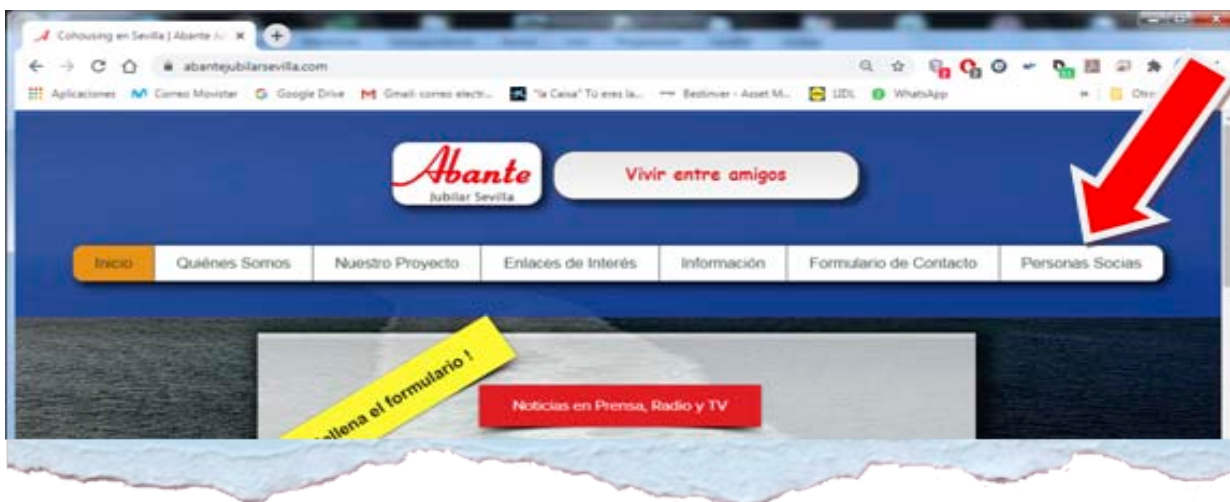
Cohousing en Sevilla | Abante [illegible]

abantejubilarsevilla.com

Aplicaciones Correo Movistar Google Drive Gmail: correo electr... "la Caixa" Tú eres la... Bestinver - Asset M... UDL WhatsApp Otros

Abante
Jubilar Sevilla

Vivir entre amigos

Inicio
Quiénes Somos
Nuestro Proyecto
Enlaces de Interés
Información
Formulario de Contacto
Personas Socias

¡Rellena el formulario !

Noticias en Prensa, Radio y TV